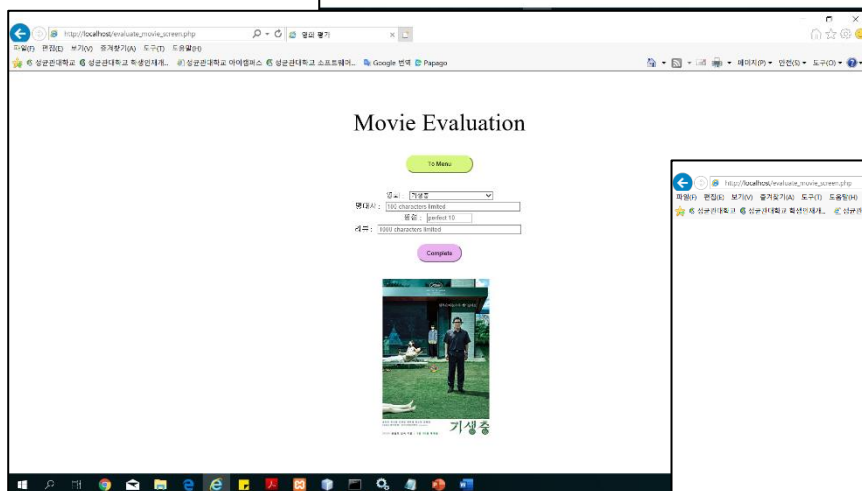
http://localhost/evaluate_movie_screen.php
영화 평가
파일(F) 편집(E) 보기(V) 즐겨찾기(A) 도구(T) 도움말(H)
성균관대학교 성균관대학교 학생인재개... 성균관대학교 아이캠퍼스 성균관대학교 소프트웨어... Google 번역 Papago
페이지(P) 안전(S) 도구(O)

Movie Evaluation

To Menu

영화 : 기생충
명대사 : 100 characters limited
평점 : perfect 10
리뷰 : 1000 characters limited

Complete

기생충

http://localhost/evaluate_movie_screen.php
파일(F) 편집(E) 보기(V) 즐겨찾기(A) 도구(T) 도움말(H)
성균관대학교 성균관대학교 학생인재개... 성균관